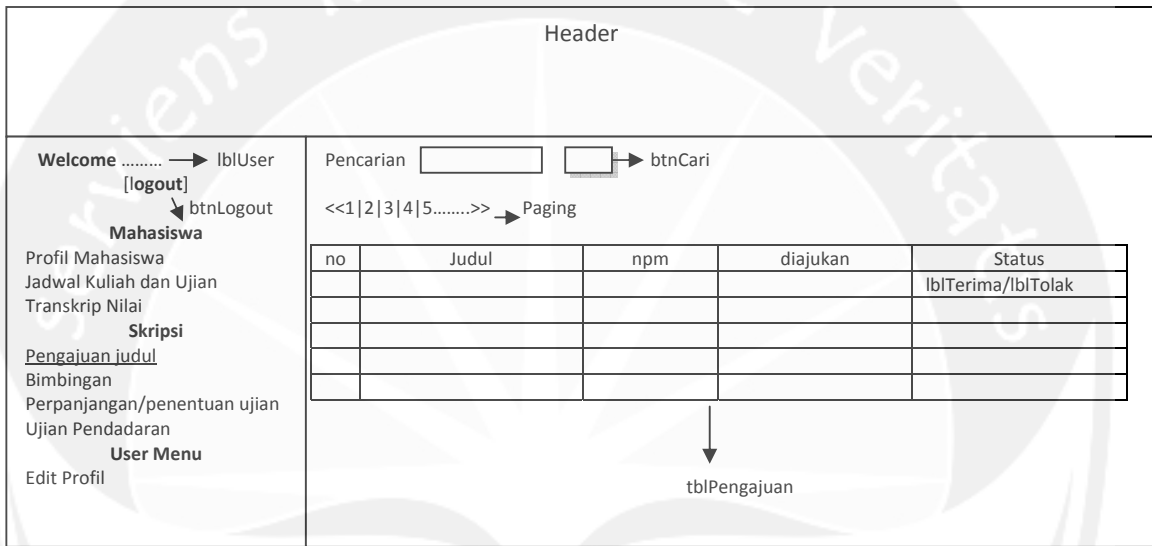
Header

Welcome ……… lblUser
[logout]
btnLogout
Mahasiswa
Profil Mahasiswa
Jadwal Kuliah dan Ujian
Transkrip Nilai
Skripsi
Pengajuan judul
Bimbingan
Perpanjangan/penentuan ujian
Ujian Pendadaran
User Menu
Edit Profil

Pencarian btnCari

<<1|2|3|4|5……..>> Paging

| no | Judul | npm | diajukan | Status |
|---|---|---|---|---|
| | | | | lblTerima/lblTolak |
| | | | | |
| | | | | |
| | | | | |
| | | | | |

tblPengajuan